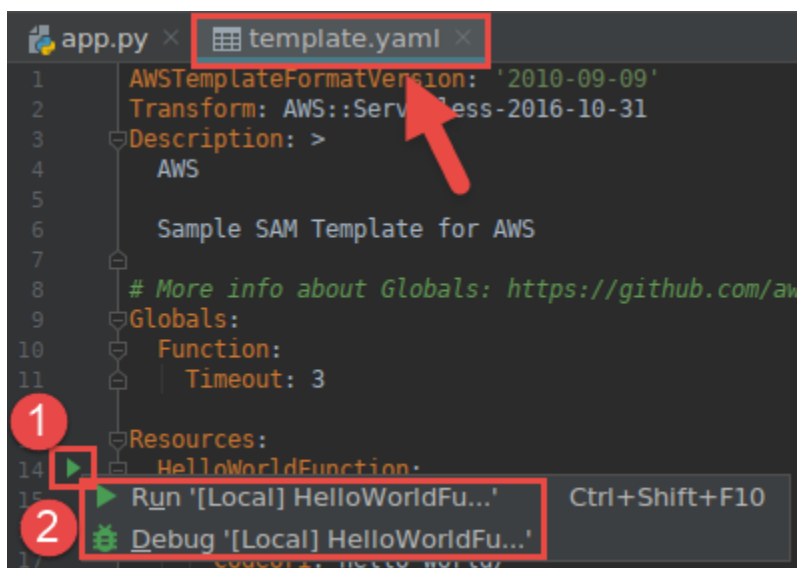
app.py × template.yaml ×

1 AWSTemplateFormatVersion: '2010-09-09'
2 Transform: AWS::Serv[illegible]less-2016-10-31
3 Description: >
4 AWS
5
6 Sample SAM Template for AWS
7
8 # More info about Globals: https://github.com/aw
9 Globals:
10 Function:
11 Timeout: 3
12
13 Resources:
14 HelloWorldFunction:
15
16
17 CodeUri: hello_world/

1

2

Run '[Local] HelloWorldFu...' Ctrl+Shift+F10
Debug '[Local] HelloWorldFu...'